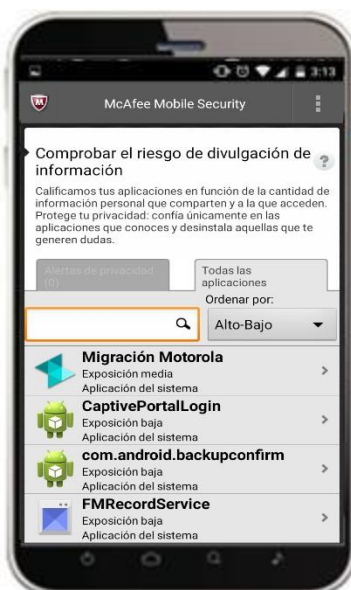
3:13

McAfee Mobile Security

Comprobar el riesgo de divulgación de información

?

Calificamos tus aplicaciones en función de la cantidad de información personal que comparten y a la que acceden. Protege tu privacidad: confía únicamente en las aplicaciones que conoces y desinstala aquellas que te generen dudas.

Alertas de privacidad (0)

Todas las aplicaciones

Ordenar por:

Alto-Bajo

Migración Motorola
Exposición media
Aplicación del sistema

CaptivePortalLogin
Exposición baja
Aplicación del sistema

com.android.backupconfirm
Exposición baja
Aplicación del sistema

FMRecordService
Exposición baja
Aplicación del sistema